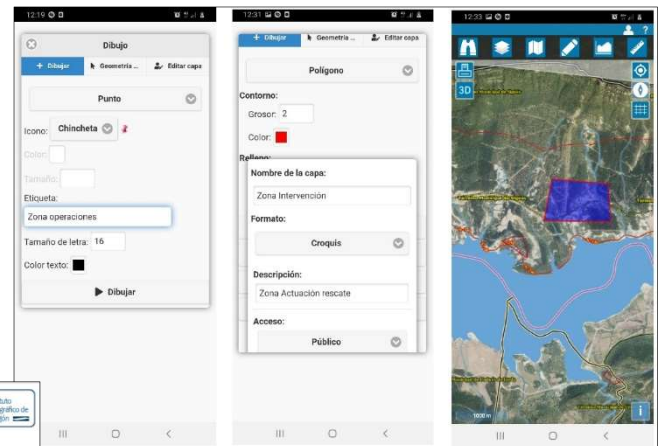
12:19

Dibujo

+ Dibujar | Geometría ... | Editar capa

Punto

Icono: Chincheta

Color:

Tamaño:

Etiqueta:

Zona operaciones

Tamaño de letra: 16

Color texto:

▶ Dibujar

12:31

+ Dibujar | Geometría ... | Editar capa

Polígono

Contorno:

Grosor: 2

Color:

Relleno:

Nombre de la capa:

Zona Intervención

Formato:

Croquis

Descripción:

Zona Actuación rescate

Acceso:

Público

12:33

3D

1000 m

i

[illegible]tuto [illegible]gráfico de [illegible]gón